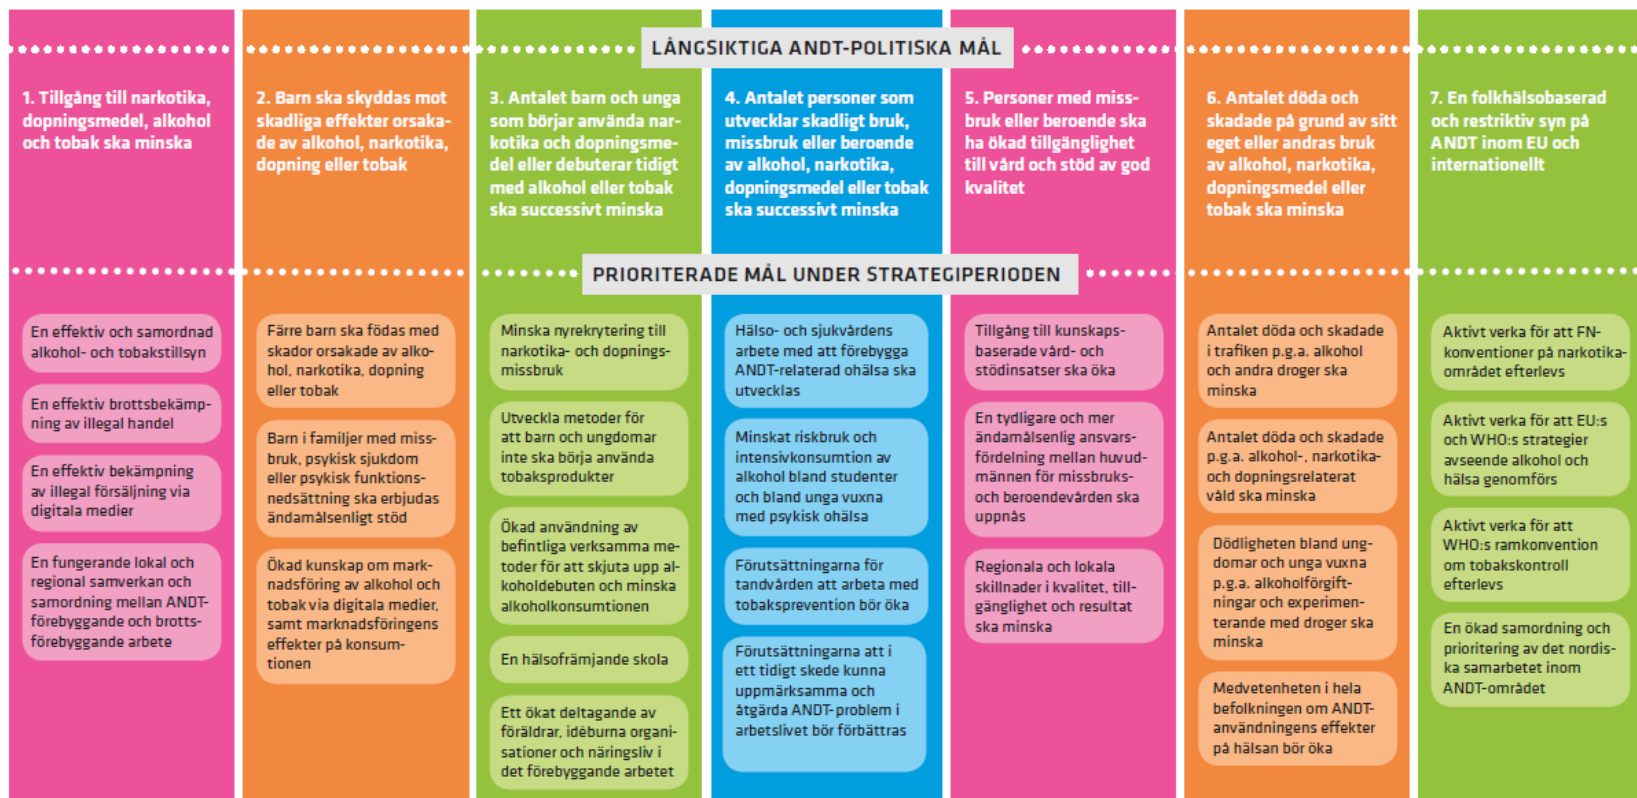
LÅNGSIKTIGA ANDT-POLITISKA MÅL

1. Tillgång till narkotika, dopningsmedel, alkohol och tobak ska minska

2. Barn ska skyddas mot skadliga effekter orsakade av alkohol, narkotika, dopning eller tobak

3. Antalet barn och unga som börjar använda narkotika och dopningsmedel eller debuterar tidigt med alkohol eller tobak ska successivt minska

4. Antalet personer som utvecklar skadligt bruk, missbruk eller beroende av alkohol, narkotika, dopningsmedel eller tobak ska successivt minska

5. Personer med missbruk eller beroende ska ha ökad tillgänglighet till vård och stöd av god kvalitet

6. Antalet döda och skadade på grund av sitt eget eller andras bruk av alkohol, narkotika, dopningsmedel eller tobak ska minska

7. En folkhälsobaserad och restriktiv syn på ANDT inom EU och internationellt

PRIORITERADE MÅL UNDER STRATEGIPERIODEN

En effektiv och samordnad alkohol- och tobakstillsyn

En effektiv brottsbekämpning av illegal handel

En effektiv bekämpning av illegal försäljning via digitala medier

En fungerande lokal och regional samverkan och samordning mellan ANDT-förebyggande och brottsförebyggande arbete

Färre barn ska födas med skador orsakade av alkohol, narkotika, dopning eller tobak

Barn i familjer med missbruk, psykisk sjukdom eller psykisk funktionsnedsättning ska erbjudas ändamålsenligt stöd

Ökad kunskap om marknadsföring av alkohol och tobak via digitala medier, samt marknadsföringens effekter på konsumtionen

Minska nyrekrytering till narkotika- och dopningsmissbruk

Utveckla metoder för att barn och ungdomar inte ska börja använda tobaksprodukter

Ökad användning av befintliga verksamma metoder för att skjuta upp alkoholdebuten och minska alkoholkonsumtionen

En hälsofrämjande skola

Ett ökat deltagande av föräldrar, idéburna organisationer och näringsliv i det förebyggande arbetet

Hälso- och sjukvårdens arbete med att förebygga ANDT-relaterad ohälsa ska utvecklas

Minskat riskbruk och intensivkonsumtion av alkohol bland studenter och bland unga vuxna med psykisk ohälsa

Förutsättningarna för tandvården att arbeta med tobaksprevention bör öka

Förutsättningarna att i ett tidigt skede kunna uppmärksamma och åtgärda ANDT-problem i arbetslivet bör förbättras

Tillgång till kunskapsbaserade vård- och stödinsatser ska öka

En tydligare och mer ändamålsenlig ansvarsfördelning mellan huvudmännen för missbruks- och beroendevården ska uppnås

Regionala och lokala skillnader i kvalitet, tillgänglighet och resultat ska minska

Antalet döda och skadade i trafiken p.g.a. alkohol och andra droger ska minska

Antalet döda och skadade p.g.a. alkohol-, narkotika- och dopningsrelaterat våld ska minska

Dödligheten bland ungdomar och unga vuxna p.g.a. alkoholförgiftningar och experimenterande med droger ska minska

Medvetenheten i hela befolkningen om ANDT-användningens effekter på hälsan bör öka

Aktivt verka för att FN-konventioner på narkotikaområdet efterlevs

Aktivt verka för att EU:s och WHO:s strategier avseende alkohol och hälsa genomförs

Aktivt verka för att WHO:s ramkonvention om tobakskontroll efterlevs

En ökad samordning och prioritering av det nordiska samarbetet inom ANDT-området